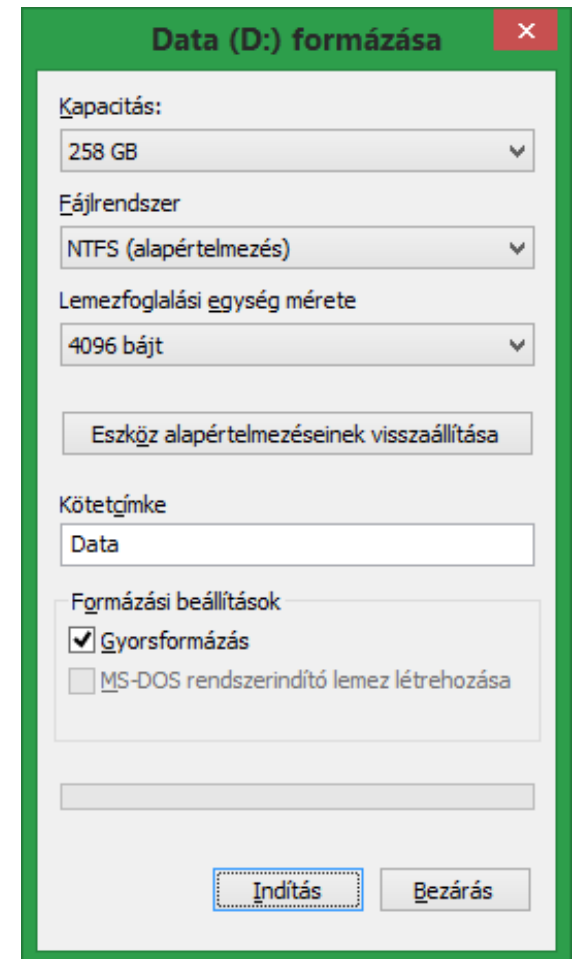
Data (D:) formázása

Kapacitás:

258 GB

Fájlrendszer

NTFS (alapértelmezés)

Lemezfoglalási egység mérete

4096 bájt

Eszköz alapértelmezéseinek visszaállítása

Kötetcímke

Data

Formázási beállítások

Gyorsformázás

MS-DOS rendszerindító lemez létrehozása

Indítás

Bezárás